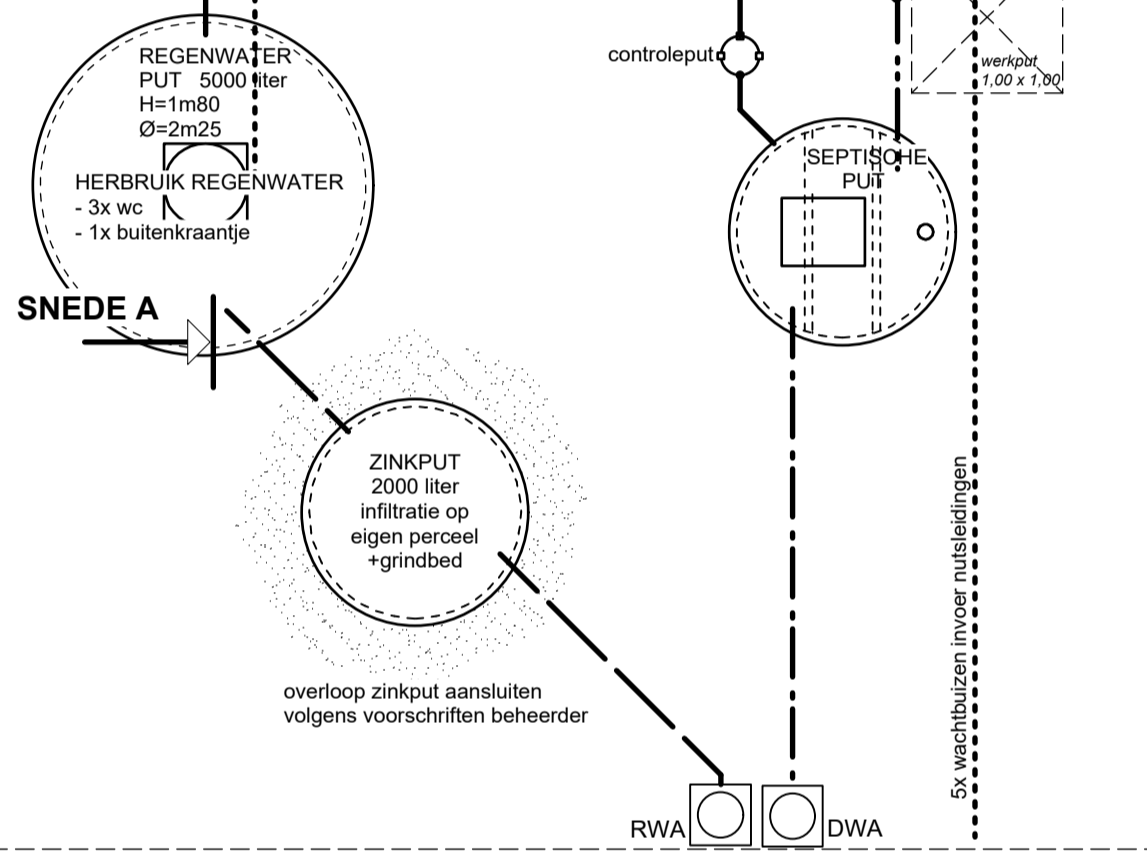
REGENWATER
PUT 5000 liter
H=1m80
Ø=2m25

HERBRUIK REGENWATER
- 3x wc
- 1x buitenkraantje

SNEDE A

controleput

werkput
1,00 x 1,00

SEPTISCHE
PUT

ZINKPUT
2000 liter
infiltratie op
eigen perceel
+grindbed

overloop zinkput aansluiten
volgens voorschriften beheerder

5x wachtbuizen invoer nutsleidingen

RWA

DWA